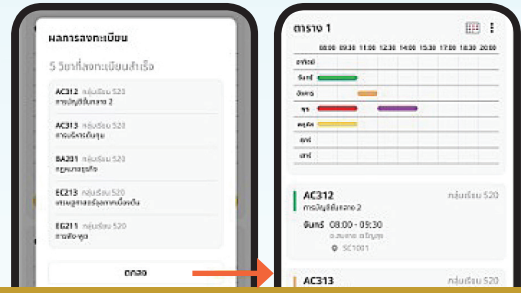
ผลการลงทะเบียน

5 วิชาที่ลงทะเบียนสำเร็จ

AC312 กลุ่มเรียน 520
การบัญชีขั้นกลาง 2

AC313 กลุ่มเรียน 520
การบริหารต้นทุน

BA201 กลุ่มเรียน 520
กฎหมายธุรกิจ

EC213 กลุ่มเรียน 520
เศรษฐศาสตร์มหภาคเบื้องต้น

EG211 กลุ่มเรียน 520
ภาษาอังกฤษ

ตกลง

ตาราง 1

| | 08:00 | 09:30 | 11:00 | 12:30 | 14:00 | 15:30 | 17:00 | 18:30 | 20:00 |
|---|---|---|---|---|---|---|---|---|---|
| อาทิตย์ | | | | | | | | | |
| จันทร์ | | | | | | | | | |
| อังคาร | | | | | | | | | |
| พุธ | | | | | | | | | |
| พฤหัส | | | | | | | | | |
| ศุกร์ | | | | | | | | | |
| เสาร์ | | | | | | | | | |

AC312 กลุ่มเรียน 520
การบัญชีขั้นกลาง 2
จันทร์ 08:00 - 09:30
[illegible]
SC1001

AC313 กลุ่มเรียน 520